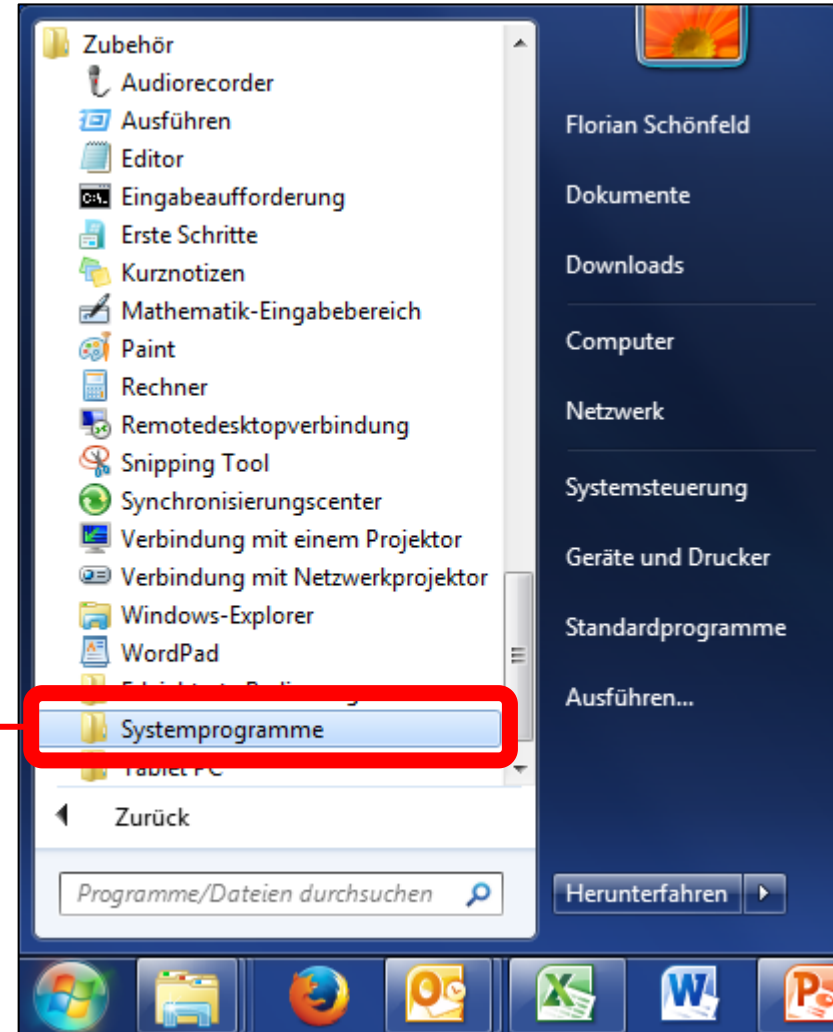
Zubehör
Audiorecorder
Ausführen
Editor
Eingabeaufforderung
Erste Schritte
Kurznotizen
Mathematik-Eingabebereich
Paint
Rechner
Remotedesktopverbindung
Snipping Tool
Synchronisierungscenter
Verbindung mit einem Projektor
Verbindung mit Netzwerkprojektor
Windows-Explorer
WordPad
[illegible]
Systemprogramme
Tablet PC
Zurück
Programme/Dateien durchsuchen

Florian Schönfeld
Dokumente
Downloads
Computer
Netzwerk
Systemsteuerung
Geräte und Drucker
Standardprogramme
Ausführen...
Herunterfahren